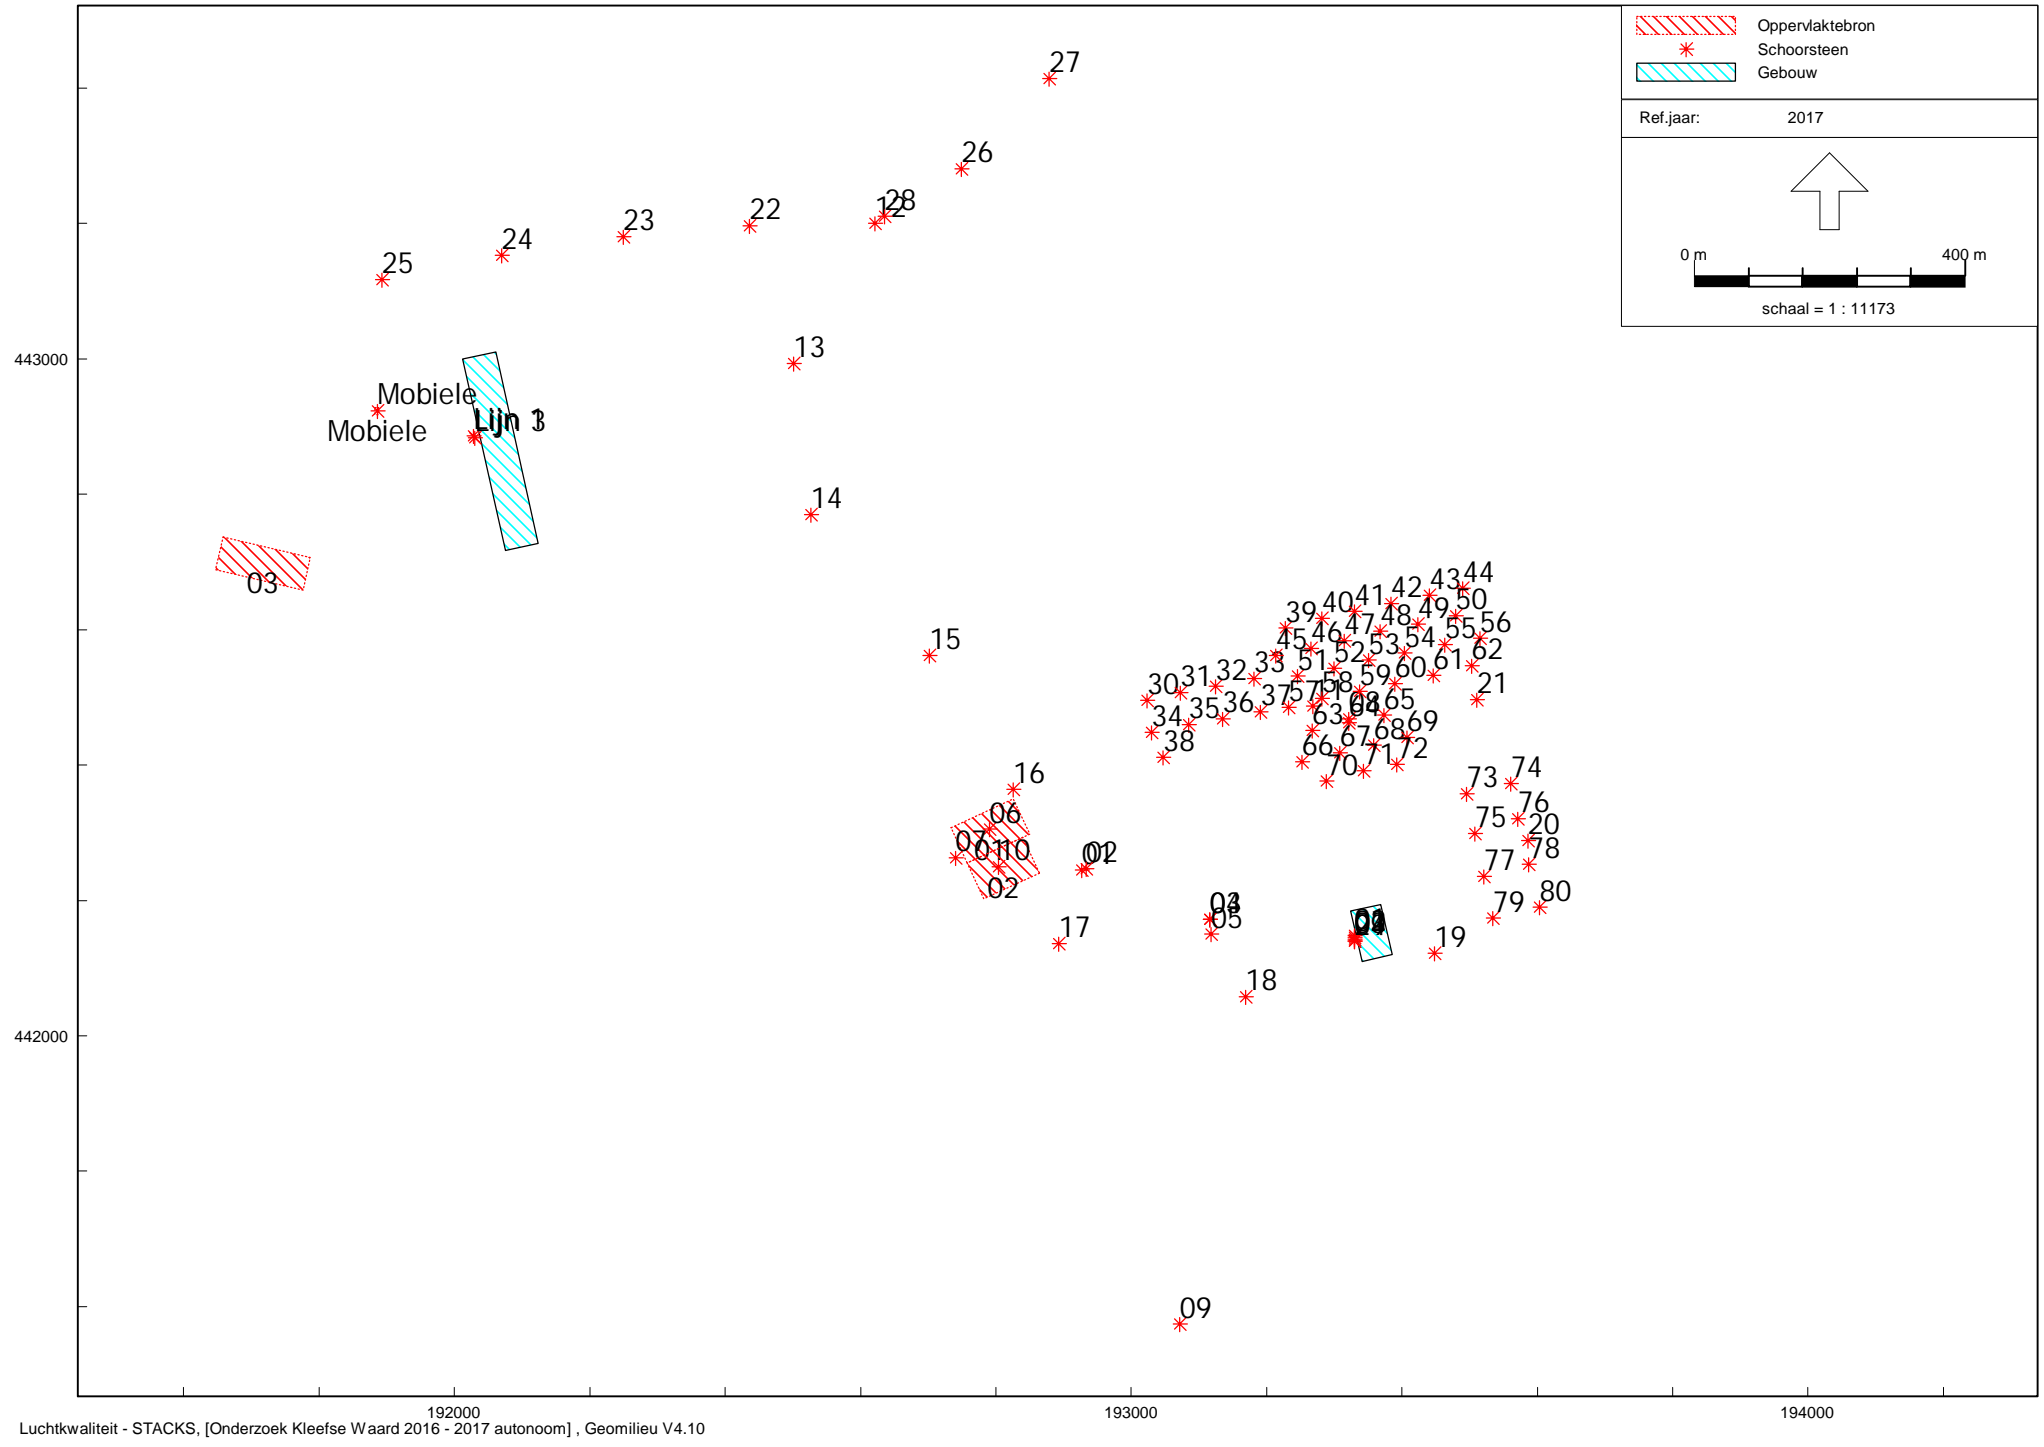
Oppervlaktebron
Schoorsteen
Gebouw

Ref.jaar: 2017

0 m 400 m
schaal = 1 : 11173

27
26
12 28
22
23
24
25
13
443000
Mobiele
Mobiele
Lijn 1
14
03
15
39 40 41 42 43 44
45 46 47 48 49 50
51 52 53 54 55 56
30 31 32 33 59 60 61 62
34 35 36 37 57 58 63 64 65 21
38 66 67 68 69
70 71 72
16
06
07 10
02
01
73 74
75 76
20
77 78
03
05
04
17
79 80
19
18
442000
09
192000
193000
194000
Luchtkwaliteit - STACKS, [Onderzoek Kleefse Waard 2016 - 2017 autonoom] , Geomilieu V4.10